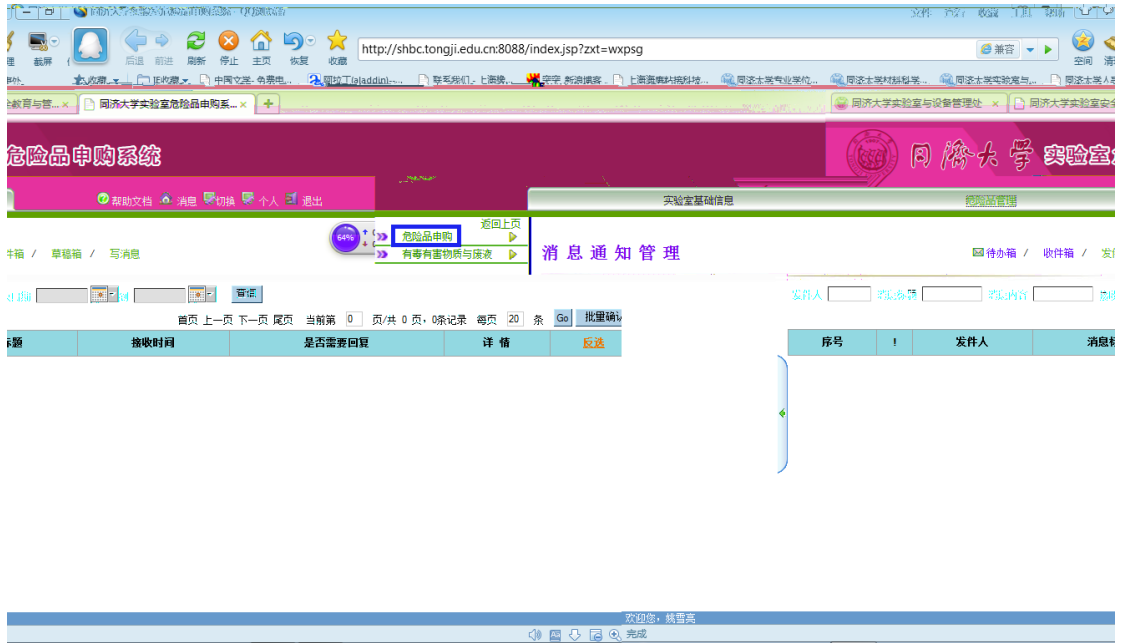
截屏 后退 前进 刷新 停止 主页 恢复 收藏

http://shbc.tongji.edu.cn:8088/index.jsp?zxt=wxpsg

兼容

空间

收藏 收藏 中国文学·免费电... 阿拉丁(aladdin)... 联系我们 - 上海换... 新浪博客 上海道赛科技科技... 同济大学专业学位... 同济大学材料科学... 同济大学实验室与... 同济大学人事...

同济大学实验室危险品申购系...

同济大学实验室与设备管理处

同济大学实验室安全...

危险品申购系统

同济大学 实验室

帮助文档 消息 切换 个人 退出

实验室基础信息

64%

返回上页

危险品申购

有毒有害物质与废液

消息通知管理

件箱 / 草稿箱 / 写消息

待办箱 / 收件箱 / 发

查询

首页 上一页 下一页 尾页 当前第 0 页/共 0 页, 0条记录 每页 20 条 Go 批量确认

| 标题 | 接收时间 | 是否需要回复 | 详 情 | 反选 |
|---|---|---|---|---|

发件人 消息标题 消息内容

| 序号 | ! | 发件人 | 消息标 |
|---|---|---|---|

欢迎您，魏雪寒

完成